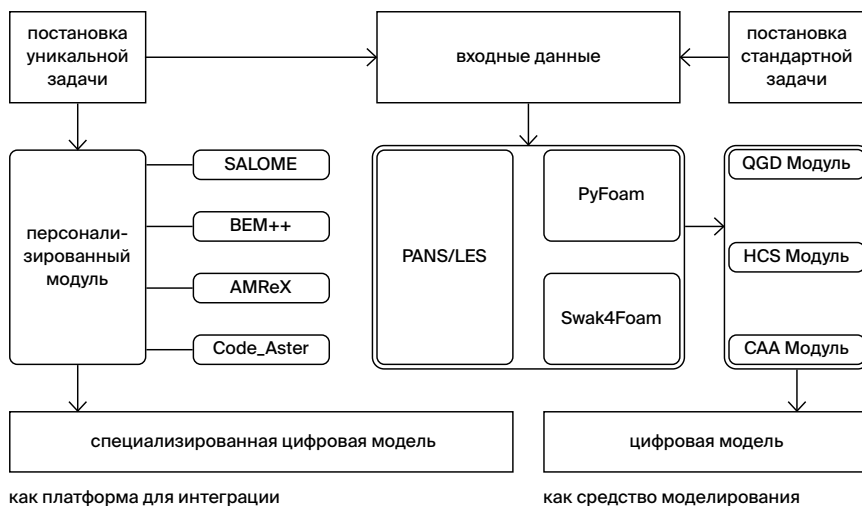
постановка уникальной задачи

входные данные

постановка стандартной задачи

SALOME

BEM++

AMReX

Code_Aster

персонализированный модуль

PANS/LES

PyFoam

Swak4Foam

QGD Модуль

HCS Модуль

CAA Модуль

специализированная цифровая модель

цифровая модель

как платформа для интеграции

как средство моделирования